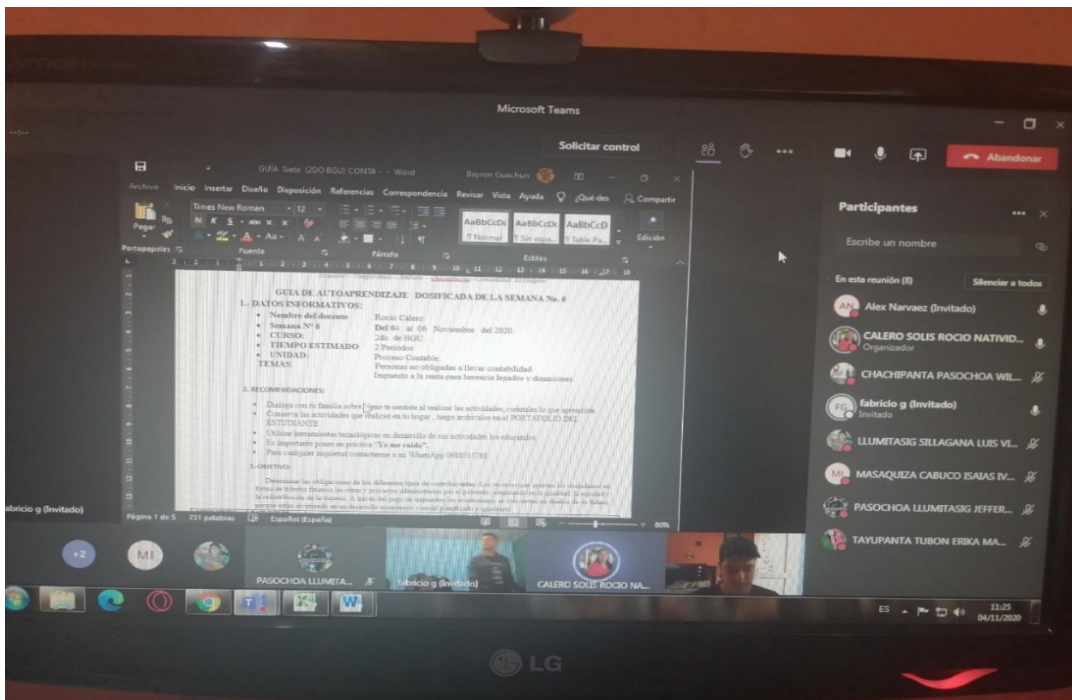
Microsoft Teams

Solicitar control

Abandonar

GUÍA Siete (2DO BGU) CONTA - Word

Bayron Guachun

Archivo Inicio Insertar Diseño Disposición Referencias Correspondencia Revisar Vista Ayuda ¿Qué des Compartir

Times New Roman 12

Pegar

Portapapeles Fuente Párrafo Estilos Edición

AaBbCcDc ¶ Normal AaBbCcDc ¶ Sin espa... AaBbCcD ¶ Table Pa...

GUIA DE AUTOAPRENDIZAJE DOSIFICADA DE LA SEMANA No. 6

1.- DATOS INFORMATIVOS:

- Nombre del docente Rocio Calero
- Semana Nº 6 Del 04 al 06 Noviembre del 2020
- CURSO: 2do. de BGU
- TIEMPO ESTIMADO 2 Periodos
- UNIDAD: Proceso Contable

TEMAS: Personas no obligadas a llevar contabilidad

Impuesto a la renta para herencia legados y donaciones

2. RECOMENDACIONES:

- Dialoga con tu familia sobre cómo te sentiste al realizar las actividades, cuéntales lo que aprendiste.
- Conserva las actividades que realices en tu hogar, luego archívalas en el PORTAFOLIO DEL ESTUDIANTE
- Utilice herramientas tecnológicas en desarrollo de sus actividades los educandos
- Es importante poner en práctica "Yo me cuido".
- Para cualquier inquietud contactarme a mi WhatsApp 0988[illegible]

3.-OBJETIVO:

Determinar las obligaciones de los diferentes tipos de contribuyentes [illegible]

Página 1 de 5 721 palabras Español (España) 80%

Participantes

Escribe un nombre

En esta reunión (8) Silenciar a todos

Alex Narvaez (Invitado)

CALERO SOLIS ROCIO NATIVID... Organizador

CHACHIPANTA PASOCHOA WIL...

fabricio g (Invitado) Invitado

LLUMITASIG SILLAGANA LUIS VL...

MASAQUIZA CABUCO ISAIAS IV...

PASOCHOA LLUMITASIG JEFFER...

TAYUPANTA TUBON ERIKA MA...

abricio g (Invitado)

+2 MI

PASOCHOA LLUMITA... fabricio g (Invitado) CALERO SOLIS ROCIO NA...

ES 11:25 04/11/2020

LG